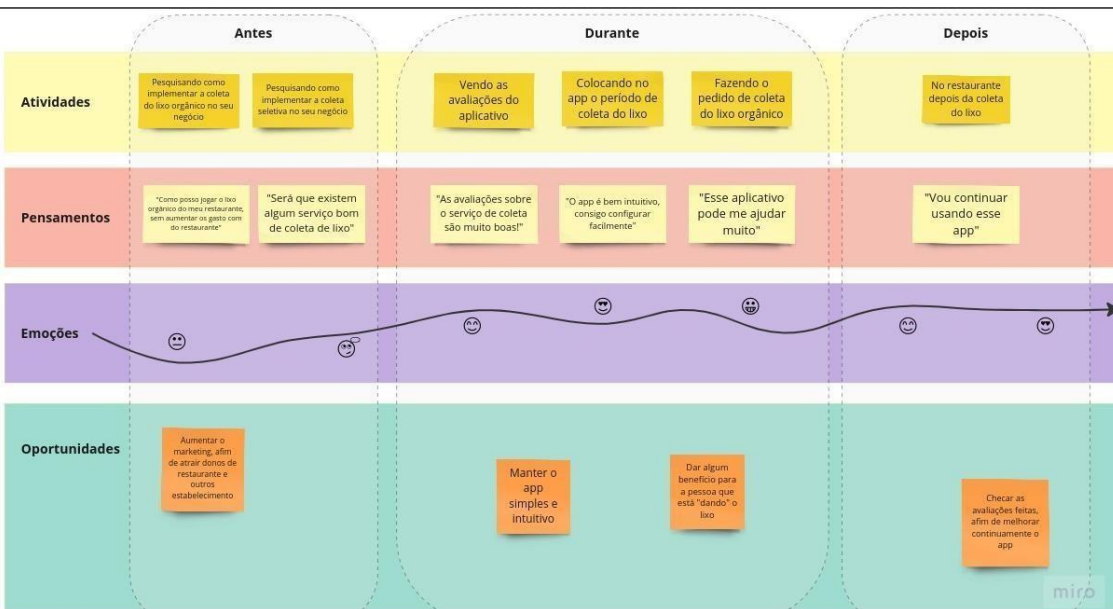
Antes

Durante

Depois

Atividades

Pesquisando como implementar a coleta do lixo orgânico no seu negócio

Pesquisando como implementar a coleta seletiva no seu negócio

Vendo as avaliações do aplicativo

Colocando no app o período de coleta do lixo

Fazendo o pedido de coleta do lixo orgânico

No restaurante depois da coleta do lixo

Pensamentos

"Como posso jogar o lixo orgânico do meu restaurante, sem aumentar os gasto com do restaurante"

"Será que existem algum serviço bom de coleta de lixo?"

"As avaliações sobre o serviço de coleta são muito boas!"

"O app é bem intuitivo, consigo configurar facilmente"

"Esse aplicativo pode me ajudar muito"

"Vou continuar usando esse app"

Emoções

Oportunidades

Aumentar o marketing, afim de atrair donos de restaurante e outros estabelecimento

Manter o app simples e intuitivo

Dar algum benefício para a pessoa que está "dando" o lixo

Checar as avaliações feitas, afim de melhorar continuamente o app

miro